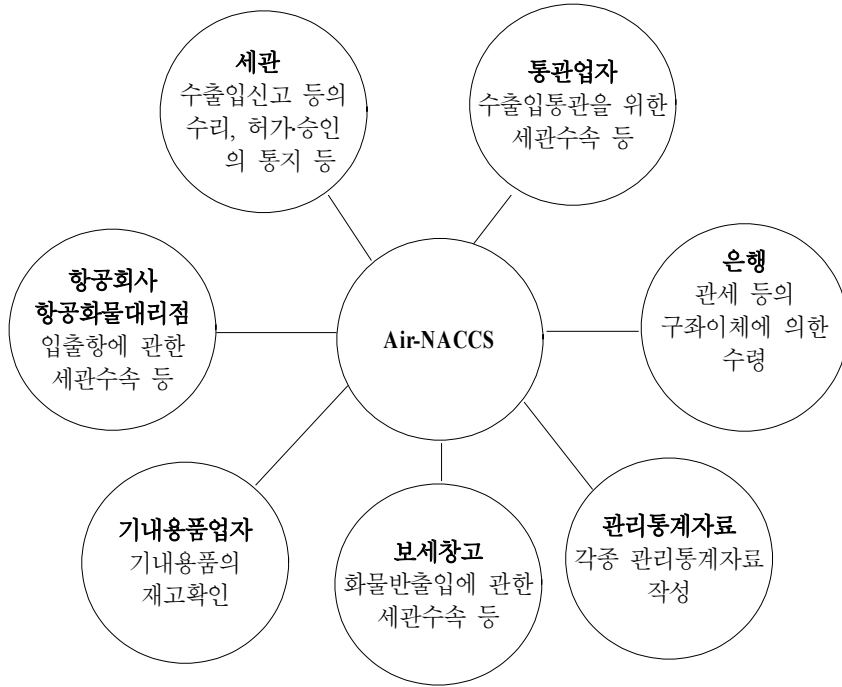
세관
수출입신고 등의 수리, 허가·승인의 통지 등

통관업자
수출입통관을 위한 세관수속 등

항공회사
항공화물대리점
입출항에 관한 세관수속 등

Air-NACCS

은행
관세 등의 구좌이체에 의한 수령

기내용품업자
기내용품의 재고확인

보세창고
화물반출입에 관한 세관수속 등

관리통계자료
각종 관리통계자료 작성